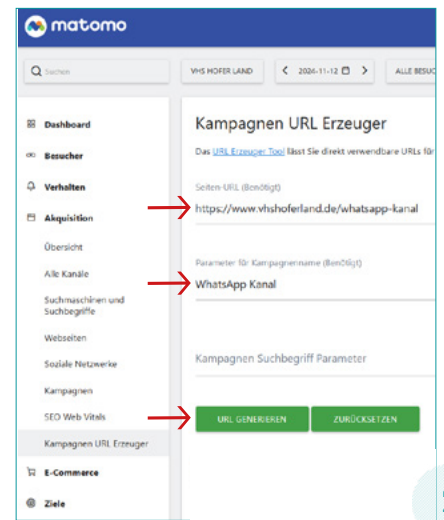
matomo

Suchen

VHS HOFER LAND

2024-11-12

ALLE BESUC

Dashboard

Besucher

Verhalten

Akquisition

Übersicht

Alle Kanäle

Suchmaschinen und Suchbegriffe

Webseiten

Soziale Netzwerke

Kampagnen

SEO Web Vitals

Kampagnen URL Erzeuger

E-Commerce

Ziele

Kampagnen URL Erzeuger

Das URL Erzeuger Tool lässt Sie direkt verwendbare URLs für

Seiten-URL (Benötigt)

https://www.vhshoferland.de/whatsapp-kanal

Parameter für Kampagnenname (Benötigt)

WhatsApp Kanal

Kampagnen Suchbegriff Parameter

URL GENERIEREN

ZURÜCKSETZEN